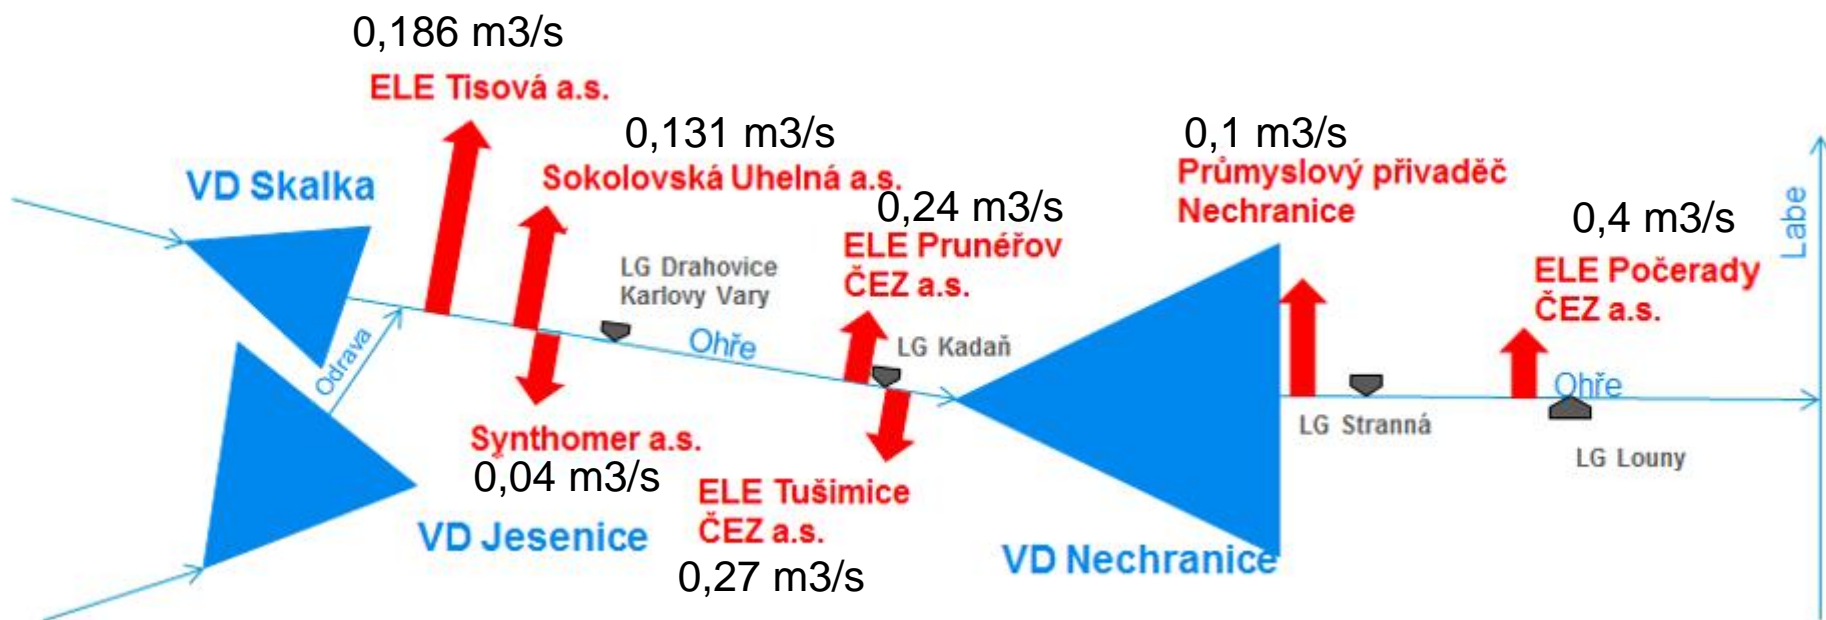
0,186 m3/s
ELE Tisová a.s.

0,131 m3/s
Sokolovská Uhelná a.s.

VD Skalka

0,24 m3/s
ELE Prunéřov
ČEZ a.s.

0,1 m3/s
Průmyslový přivaděč
Nechranice

0,4 m3/s
ELE Počerady
ČEZ a.s.

Labe

LG Drahovice
Karlovy Vary

Ohře

LG Kadaň

Odrava

Ohře

LG Stranná

LG Louny

Synthomer a.s.
0,04 m3/s

ELE Tušimice
ČEZ a.s.
0,27 m3/s

VD Jesenice

VD Nechranice